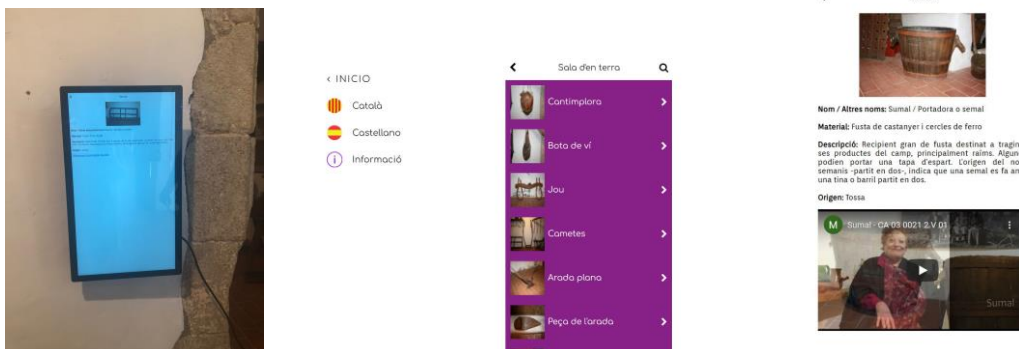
‹ INICIO

Català

Castellano

Informació

Sala d'en terra

Cantimplora

Bota de ví

Jou

Cometes

Arada plana

Peça de l'arada

Nom / Altres noms: Sumal / Portadora o semal

Material: Fusta de castanyer i cercles de ferro

Descripció: Recipient gran de fusta destinat a tragin ses productes del camp, principalment raïms. Algun podien portar una tapa d'espart. L'origen del no semanis -partit en dos-, indica que una semal es fa an una tina o barril partit en dos.

Origen: Tossa

M Sumal - CA 03 0021 2 V 01

Sumal